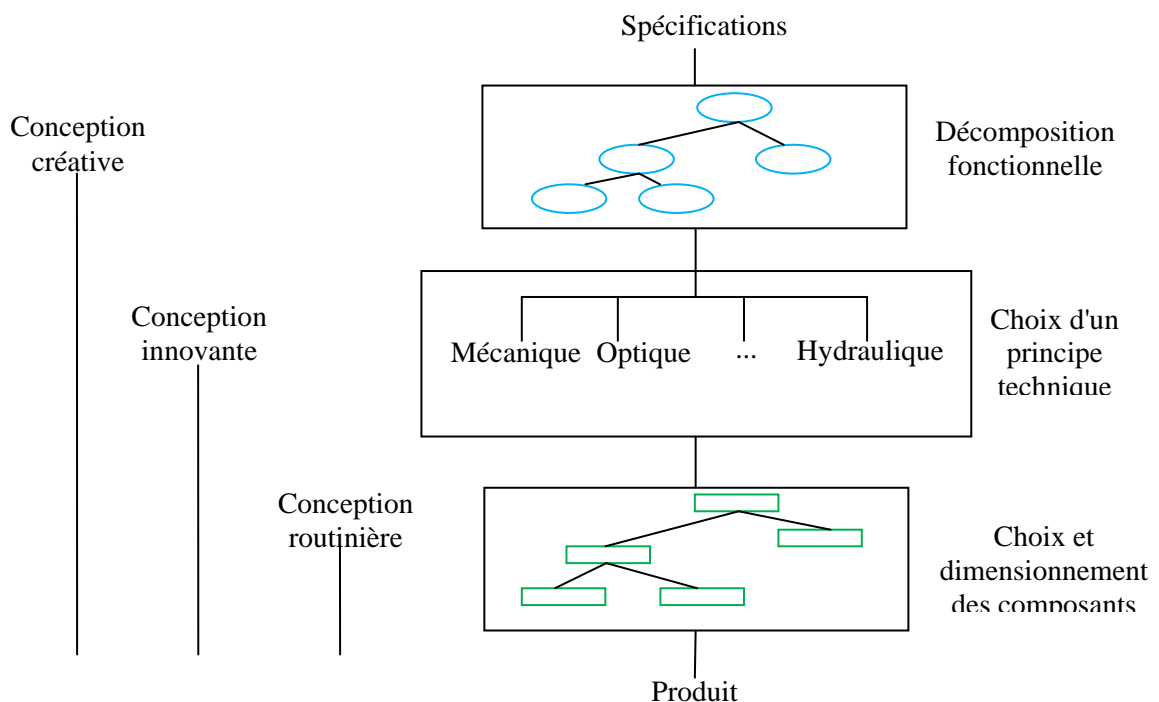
Spécifications

Conception créative

Décomposition fonctionnelle

Conception innovante

Mécanique Optique ... Hydraulique

Choix d'un principe technique

Conception routinière

Choix et dimensionnement des composants

Produit